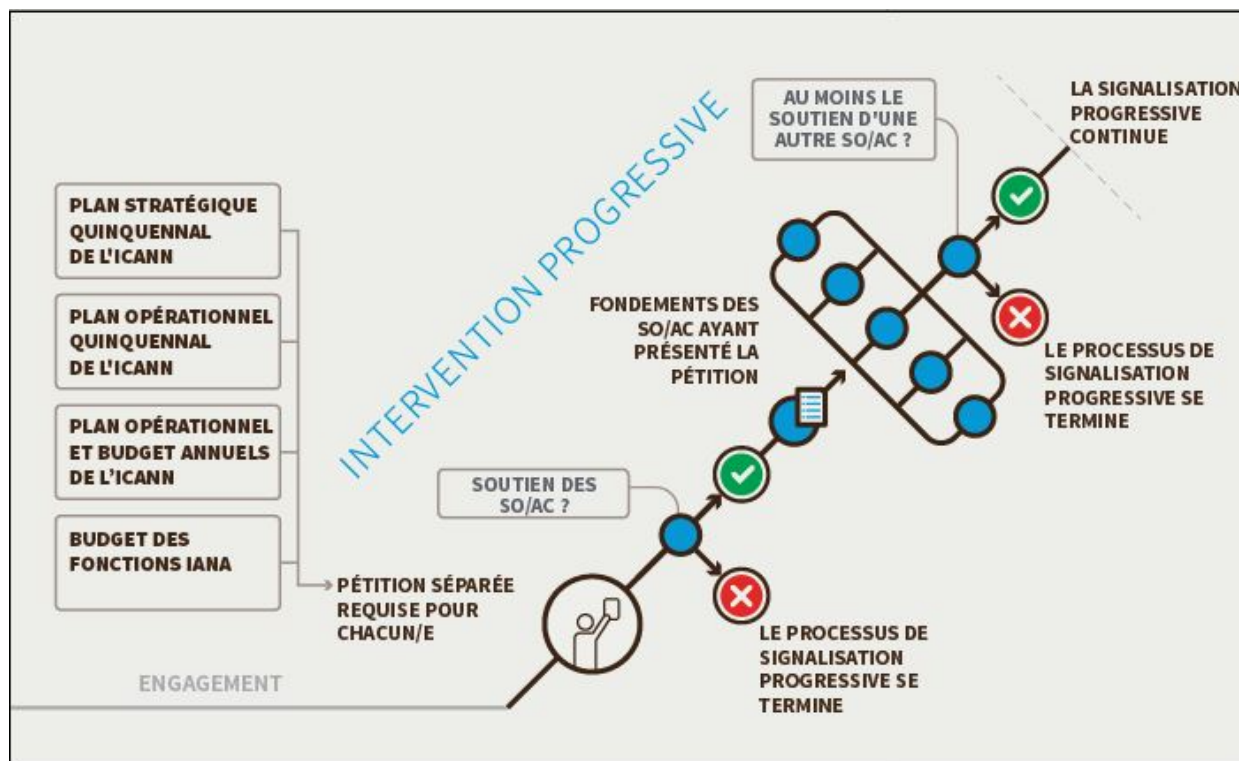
INTERVENTION PROGRESSIVE

PLAN STRATÉGIQUE QUINQUENNAL DE L'ICANN

PLAN OPÉRATIONNEL QUINQUENNAL DE L'ICANN

PLAN OPÉRATIONNEL ET BUDGET ANNUELS DE L'ICANN

BUDGET DES FONCTIONS IANA

PÉTITION SÉPARÉE REQUISE POUR CHACUN/E

ENGAGEMENT

SOUTIEN DES SO/AC ?

LE PROCESSUS DE SIGNALISATION PROGRESSIVE SE TERMINE

FONDEMENTS DES SO/AC AYANT PRÉSENTÉ LA PÉTITION

AU MOINS LE SOUTIEN D'UNE AUTRE SO/AC ?

LA SIGNALISATION PROGRESSIVE CONTINUE

LE PROCESSUS DE SIGNALISATION PROGRESSIVE SE TERMINE